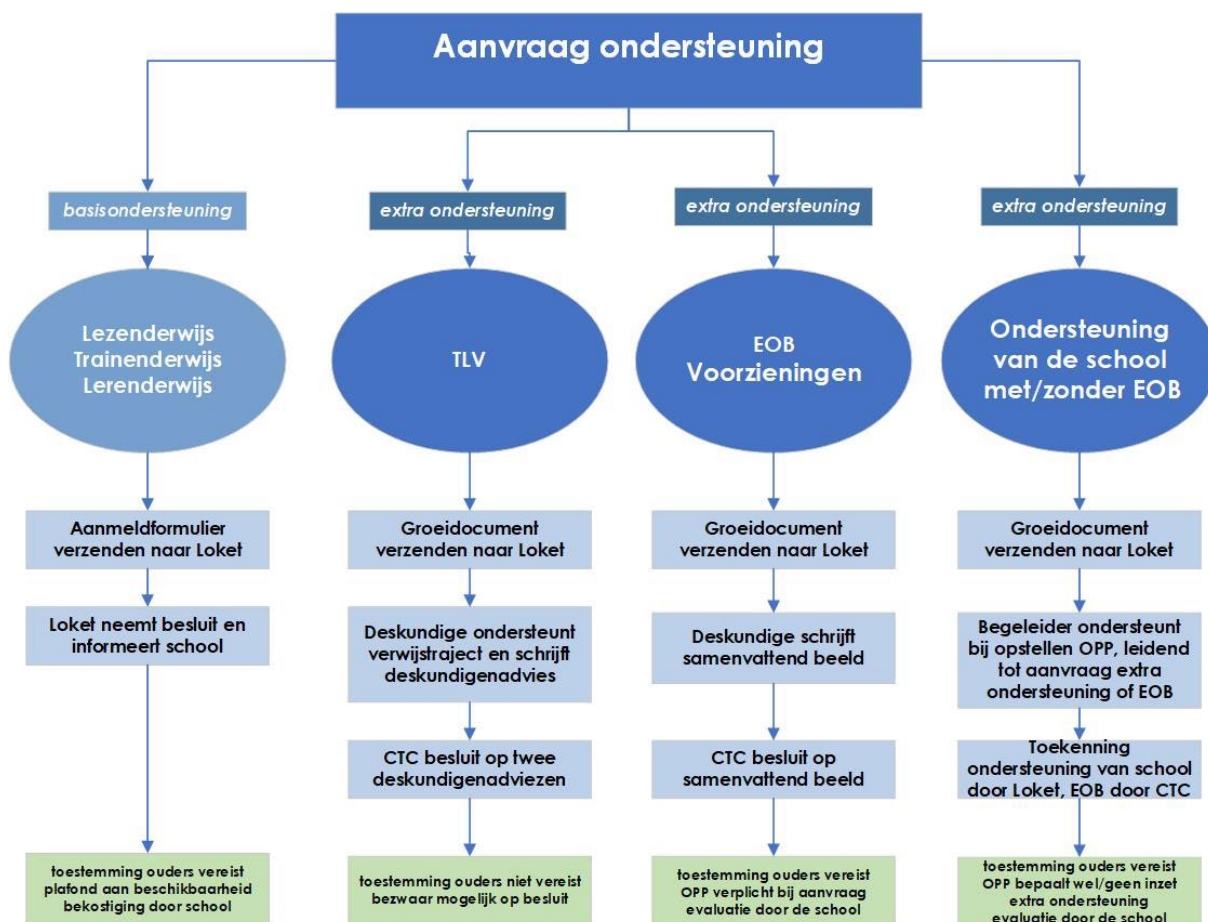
Aanvraag ondersteuning

basisondersteuning

extra ondersteuning

extra ondersteuning

extra ondersteuning

Lezenderwijs
Trainenderwijs
Lerenderwijs

TLV

EOB
Voorzieningen

Ondersteuning van de school met/zonder EOB

Aanmeldformulier verzenden naar Loket

Loket neemt besluit en informeert school

toestemming ouders vereist
plafond aan beschikbaarheid
bekostiging door school

Groeidocument verzenden naar Loket

Deskundige ondersteunt verwijstraject en schrijft deskundigenadvies

CTC besluit op twee deskundigenadviezen

toestemming ouders niet vereist
bezwaar mogelijk op besluit

Groeidocument verzenden naar Loket

Deskundige schrijft samenvattend beeld

CTC besluit op samenvattend beeld

toestemming ouders vereist
OPP verplicht bij aanvraag
evaluatie door de school

Groeidocument verzenden naar Loket

Begeleider ondersteunt bij opstellen OPP, leidend tot aanvraag extra ondersteuning of EOB

Toekenning ondersteuning van school door Loket, EOB door CTC

toestemming ouders vereist
OPP bepaalt wel/geen inzet
extra ondersteuning
evaluatie door de school